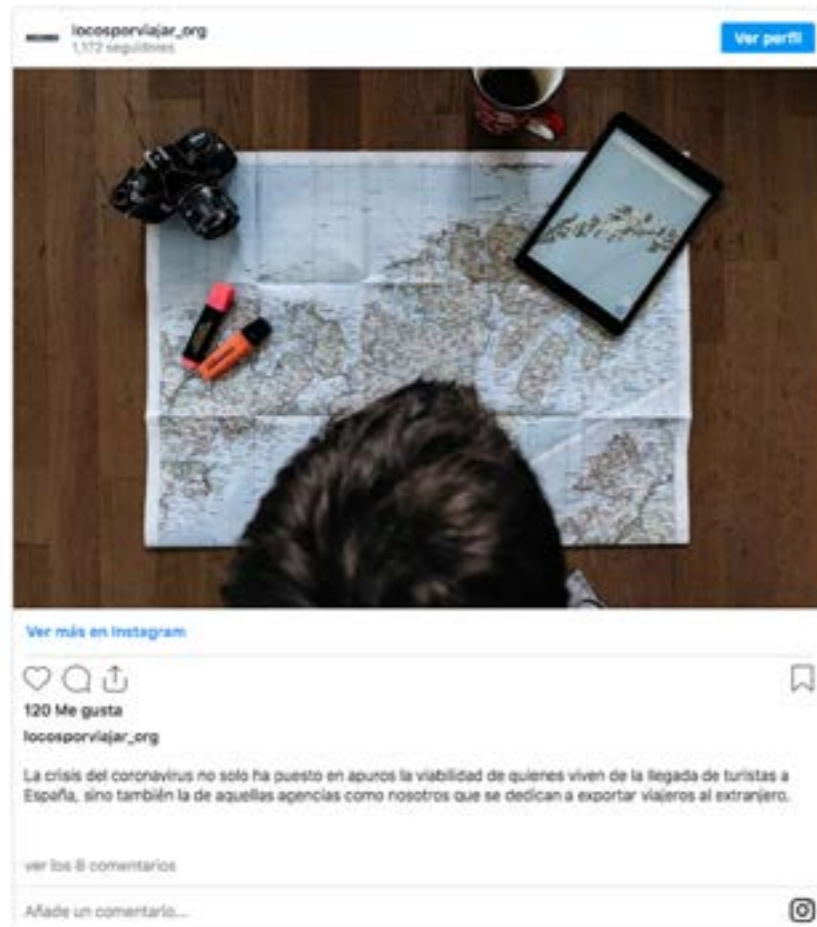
locosporviajar_org
1.172 seguidores

Ver perfil

Ver más en Instagram

120 Me gusta

locosporviajar_org

La crisis del coronavirus no solo ha puesto en apuros la viabilidad de quienes viven de la llegada de turistas a España, sino también la de aquellas agencias como nosotros que se dedican a exportar viajeros al extranjero.

ver los 8 comentarios

Añade un comentario...